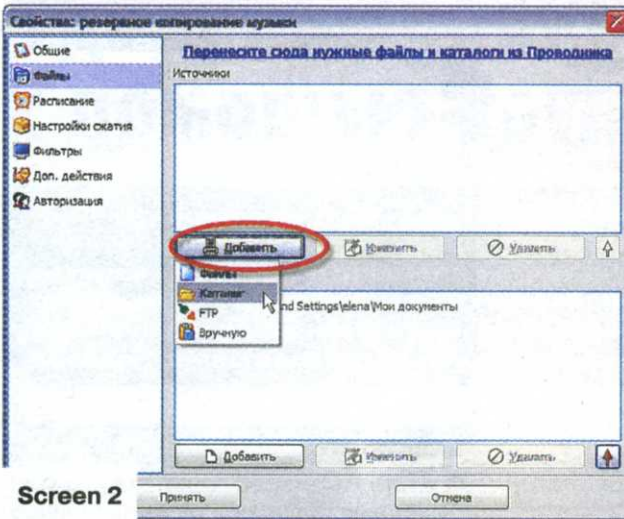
Свойства: резервное копирование музыки

Общие
Файлы
Расписание
Настройки сжатия
Фильтры
Доп. действия
Авторизация

Перенесите сюда нужные файлы и каталоги из Проводника

Источники

Добавить
Изменить
Удалить

Файлы
Каталог
FTP
Вручную

nd Settings\elena\Мои документы

Добавить
Изменить
Удалить

Screen 2
Принять
Отмена